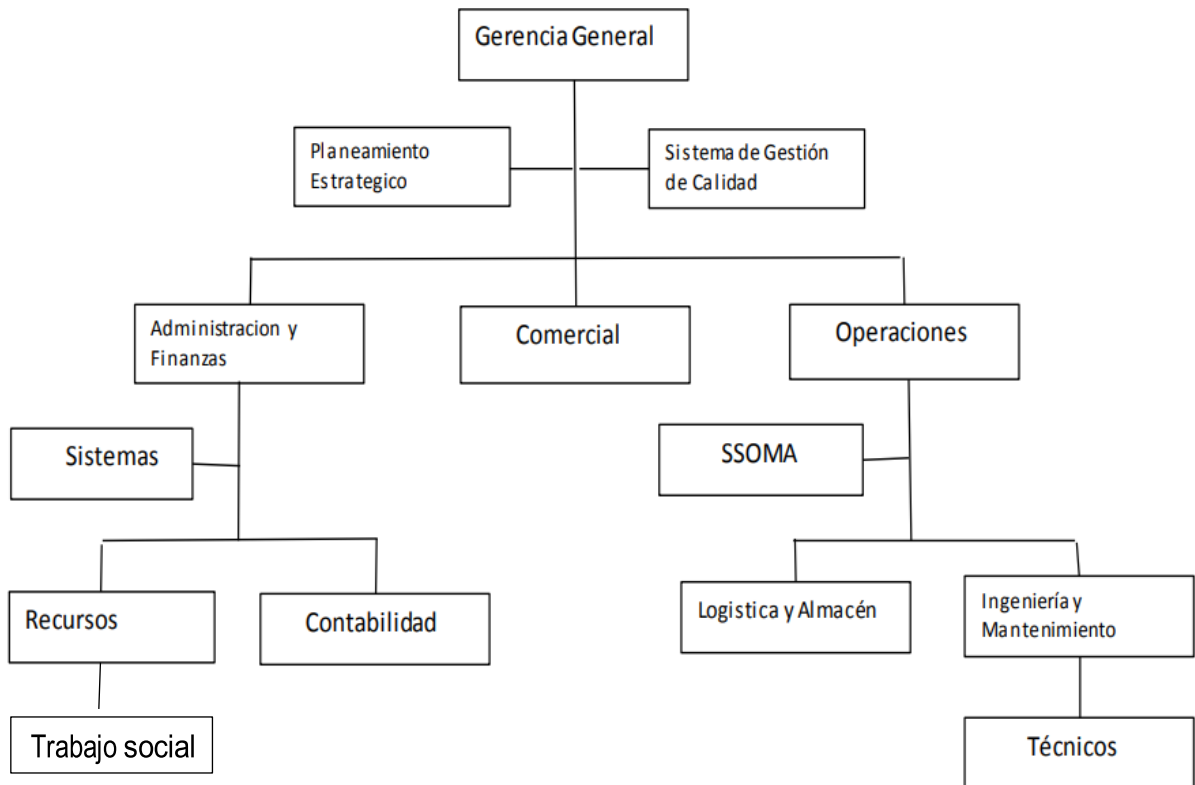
Gerencia General

Planeamiento Estrategico

Sistema de Gestión de Calidad

Administracion y Finanzas

Comercial

Operaciones

Sistemas

SSOMA

Recursos

Contabilidad

Logistica y Almacén

Ingeniería y Mantenimiento

Trabajo social

Técnicos